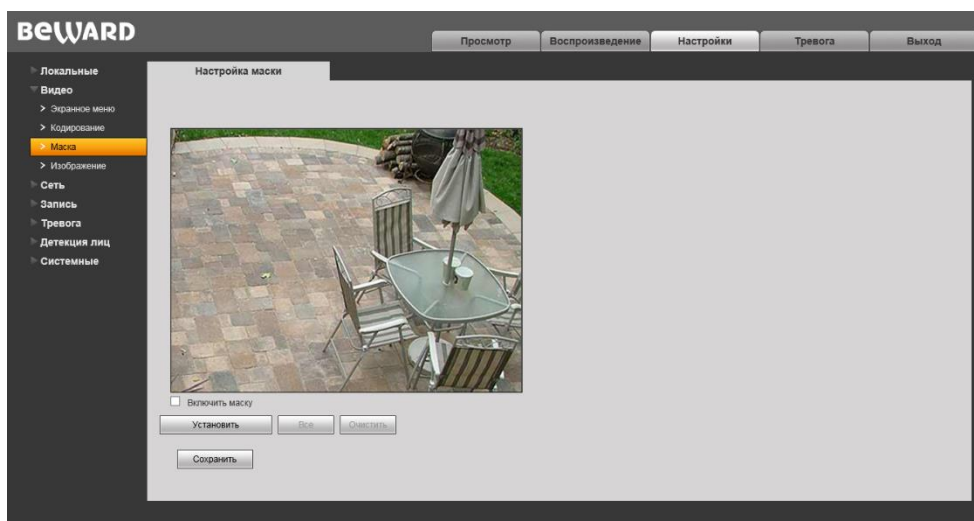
BEWARD

Просмотр
Воспроизведение
Настройки
Тревога
Выход

Локальные
Видео
> Экранное меню
> Кодирование
> Маска
> Изображение
Сеть
Запись
Тревога
Детекция лиц
Системные

Настройка маски

Включить маску

Установить
Все
Очистить

Сохранить